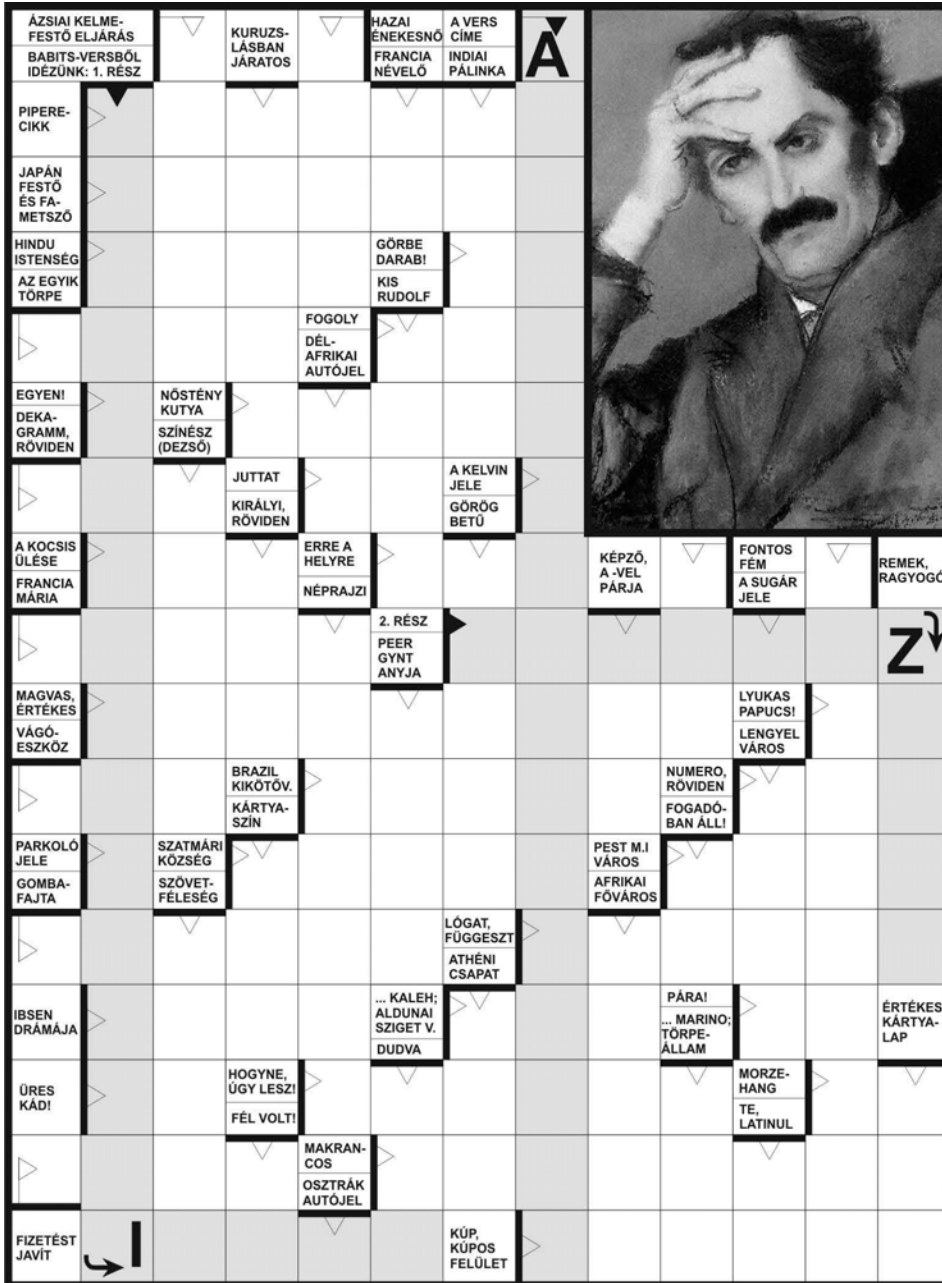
ÁZSIAI KELMEFESTŐ ELJÁRÁS
BABITS-VERSBŐL IDÉZÜNK: 1. RÉSZ
KURUZSLÁSBAN JÁRATOS
HAZAI ÉNEKESNŐ
FRANCIA NÉVELŐ
A VERS CÍME
INDIAI PÁLINKA
A
PIPERECIKK
JAPÁN FESTŐ ÉS FAMETSZŐ
HINDU ISTENSÉG
AZ EGYIK TÖRPE
GÖRBE DARAB!
KIS RUDOLF
FOGOLY
DÉL-AFRIKAI AUTÓJEL
EGYEN!
DEKAGRAMM, RÖVIDEN
NŐSTÉNY KUTYA
SZÍNÉSZ (DEZSŐ)
JUTTAT
KIRÁLYI, RÖVIDEN
A KELVIN JELE
GÖRÖG BETŰ
A KOCSIS ÜLÉSE
FRANCIA MÁRIA
ERRE A HELYRE
NÉPRAJZI
KÉPZŐ, A -VEL PÁRJA
FONTOS FÉM
A SUGÁR JELE
REMEK, RAGYOGÓ
2. RÉSZ
PEER GYNT ANYJA
Z
MAGVAS, ÉRTÉKES
VÁGÓESZKÖZ
LYUKAS PAPUCS!
LENGYEL VÁROS
BRAZIL KIKÖTŐV.
KÁRTYASZÍN
NUMERO, RÖVIDEN
FOGADÓBAN ÁLL!
PARKOLÓ JELE
GOMBAFAJTA
SZATMÁRI KÖZSÉG
SZÖVETFÉLESÉG
PEST M.I VÁROS
AFRIKAI FŐVÁROS
LÓGAT, FÜGGESZT
ATHÉNI CSAPAT
IBSEN DRÁMÁJA
... KALEH; ALDUNAI SZIGET V.
DUDVA
PÁRA!
... MARINO; TÖRPEÁLLAM
ÉRTÉKES KÁRTYALAP
ÜRES KÁD!
HOGYNE, ÚGY LESZ!
FÉL VOLT!
MORZEHANG
TE, LATINUL
MAKRANCOS
OSZTRÁK AUTÓJEL
FIZETÉST JAVÍT
I
KÚP, KÚPOS FELÜLET